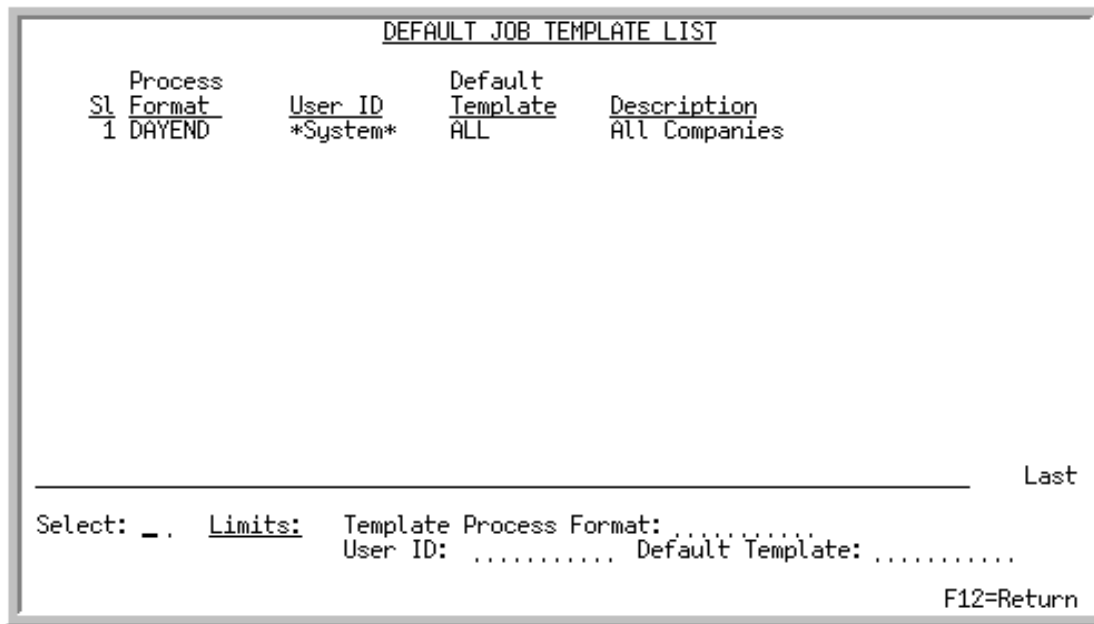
DEFAULT JOB TEMPLATE LIST

| Sl | Process Format | User ID | Default Template | Description |
|---|---|---|---|---|
| 1 | DAYEND | *System* | ALL | All Companies |

Last

Select: _. Limits: Template Process Format: ..........
User ID: .......... Default Template: ..........

F12=Return